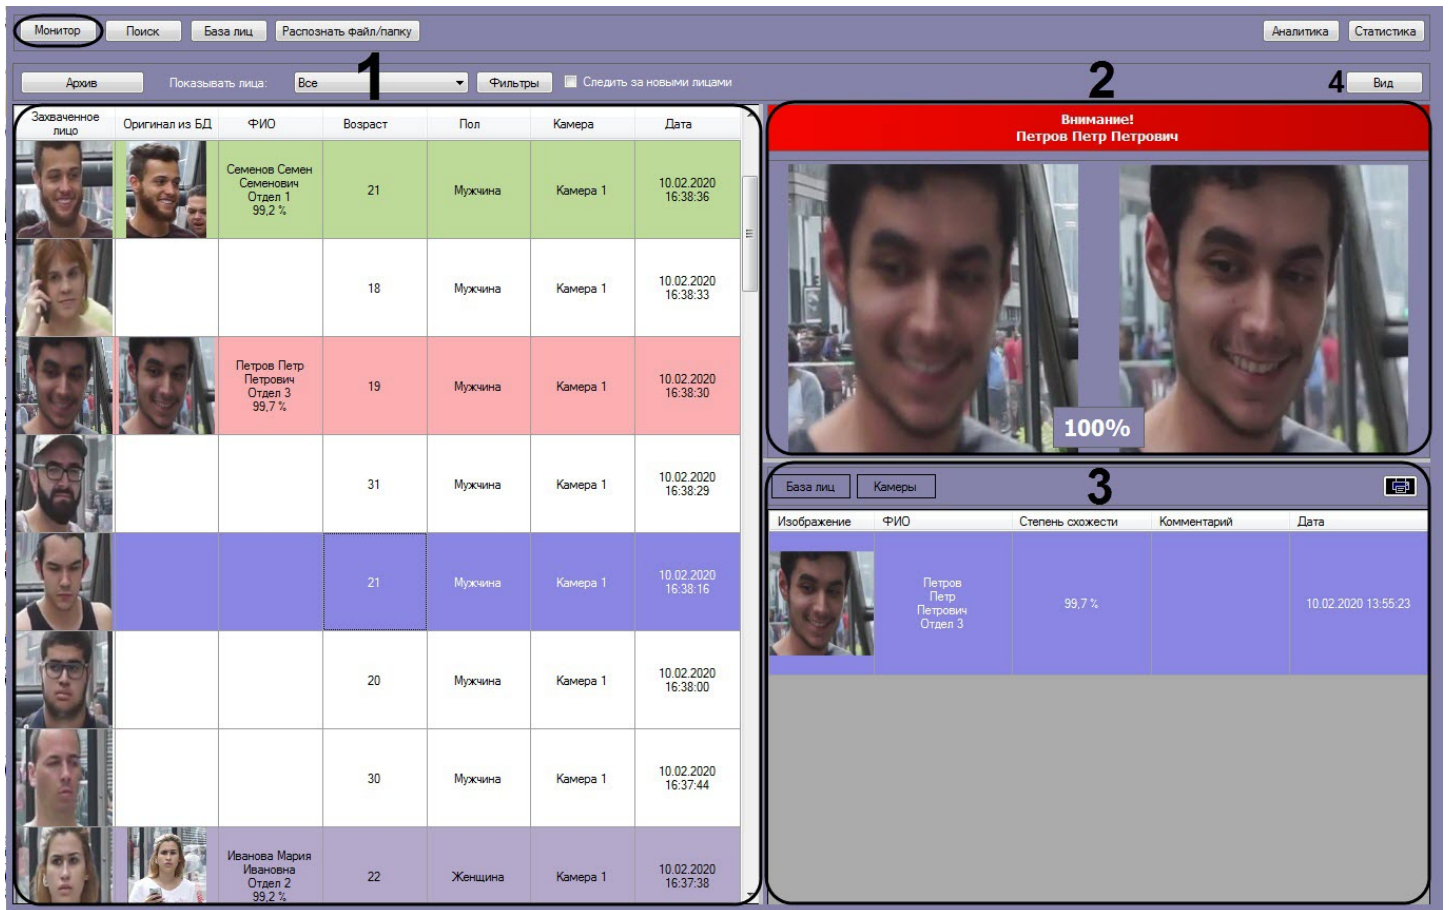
Монитор | Поиск | База лиц | Распознать файл/папку | Аналитика | Статистика

Архив | Показывать лица: Все | Фильтры | Следить за новыми лицами

1

2

4

Вид

| Захваченное лицо | Оригинал из БД | ФИО | Возраст | Пол | Камера | Дата |
|---|---|---|---|---|---|---|
| | | Семенов Семен Семенович Отдел 1 99,2 % | 21 | Мужчина | Камера 1 | 10.02.2020 16:38:36 |
| | | | 18 | Мужчина | Камера 1 | 10.02.2020 16:38:33 |
| | | Петров Петр Петрович Отдел 3 99,7 % | 19 | Мужчина | Камера 1 | 10.02.2020 16:38:30 |
| | | | 31 | Мужчина | Камера 1 | 10.02.2020 16:38:29 |
| | | | 21 | Мужчина | Камера 1 | 10.02.2020 16:38:16 |
| | | | 20 | Мужчина | Камера 1 | 10.02.2020 16:38:00 |
| | | | 30 | Мужчина | Камера 1 | 10.02.2020 16:37:44 |
| | | Иванова Мария Ивановна Отдел 2 99,2 % | 22 | Женщина | Камера 1 | 10.02.2020 16:37:38 |

Внимание!
Петров Петр Петрович

100%

3

База лиц | Камеры

| Изображение | ФИО | Степень схожести | Комментарий | Дата |
|---|---|---|---|---|
| | Петров Петр Петрович Отдел 3 | 99,7 % | | 10.02.2020 13:55:23 |